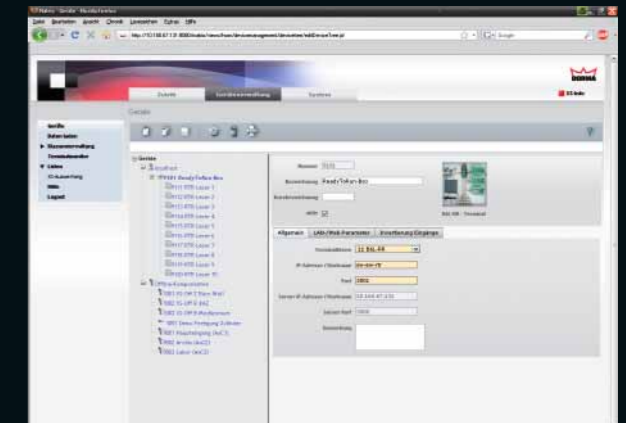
Datei Bearbeiten Ansicht Chronik Lesezeichen Extras Hilfe

http://10.168.67.131:8080/matrix/views/frameset/devicemanagement/devicetree/editDeviceTree.jsf

DORMA

Zutritt Geräteverwaltung System

Geräte

Geräte
Daten laden
Benutzerverwaltung
Terminalkalender
Listen
IO-Auswertung
Hilfe
Logout

Geräte
Ready/Tehon-Box

Nummer
Bezeichnung Ready/Tehon-Box
Kurzbezeichnung
aktiv

Allgemein LANs/Web-Parameter Erweiterung Eingänge

Port
Bemerkung